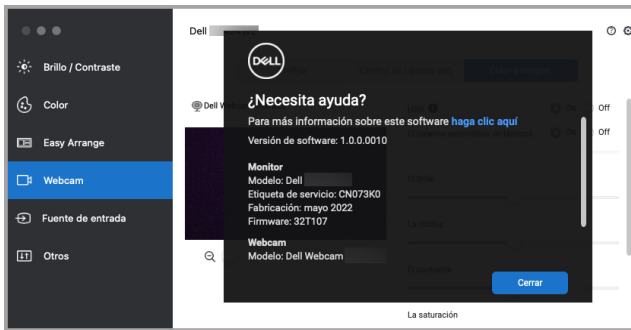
Brillo / Contraste
Color
Easy Arrange
Webcam
Fuente de entrada
Otros

Dell

DELL
¿Necesita ayuda?
Para más información sobre este software haga clic aquí
Versión de software: 1.0.0.0010

Monitor
Modelo: Dell
Etiqueta de servicio: CN073K0
Fabricación: mayo 2022
Firmware: 32T107

Webcam
Modelo: Dell Webcam

Cerrar

Dell Web
Off
Off
La saturación